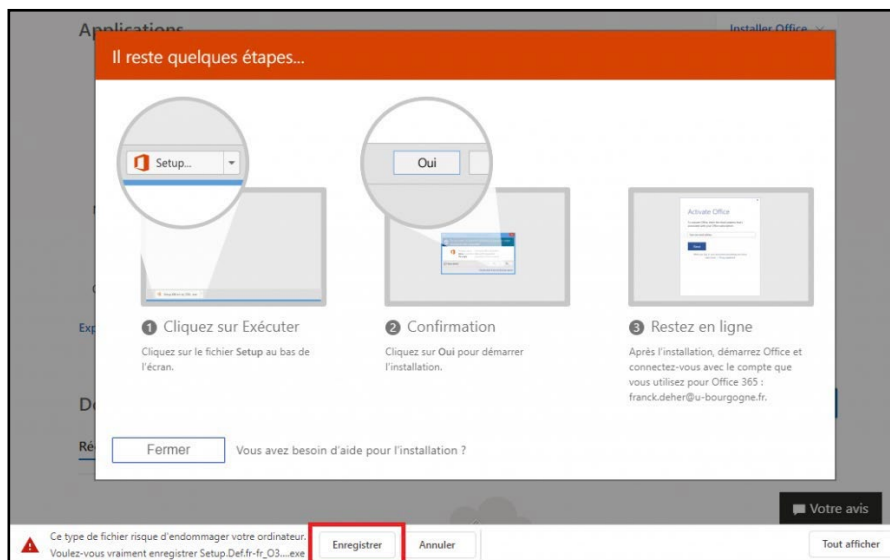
Applications

Installer Office

Il reste quelques étapes...

Setup...

Oui

Activate Office

1 Cliquez sur Exécuter

Cliquez sur le fichier Setup au bas de l'écran.

2 Confirmation

Cliquez sur Oui pour démarrer l'installation.

3 Restez en ligne

Après l'installation, démarrez Office et connectez-vous avec le compte que vous utilisez pour Office 365 : franck.deher@u-bourgogne.fr.

Exp

De

Ré

Fermer

Vous avez besoin d'aide pour l'installation ?

Votre avis

Ce type de fichier risque d'endommager votre ordinateur. Voulez-vous vraiment enregistrer Setup.Def.fr-fr_O3....exe

Enregistrer

Annuler

Tout afficher